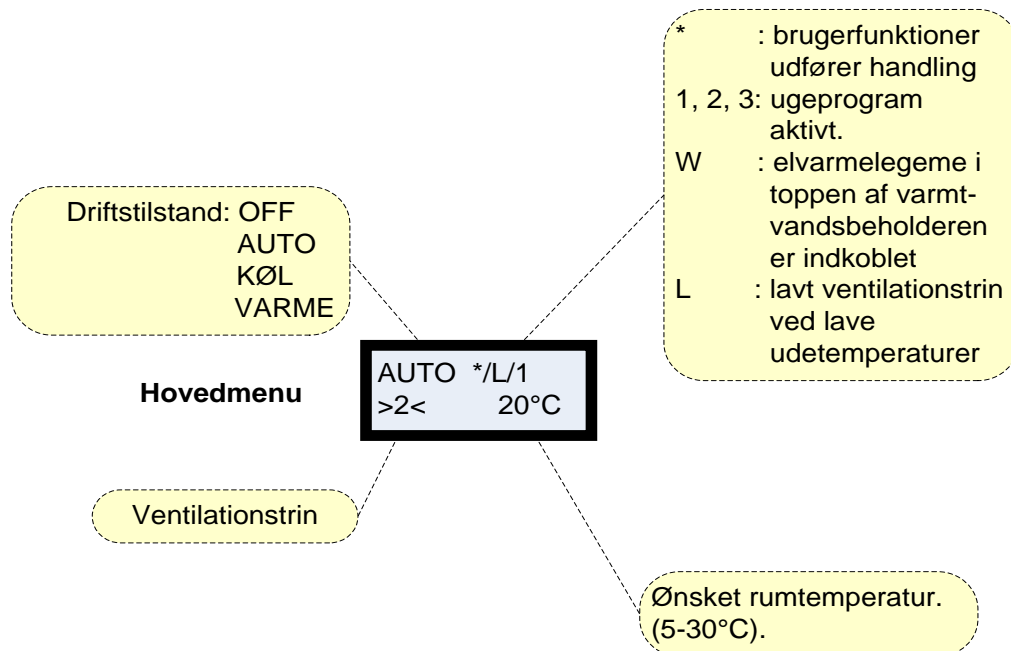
Driftstilstand: OFF
AUTO
KØL
VARME

\* : brugerfunktioner udfører handling
1, 2, 3: ugeprogram aktivt.
W : elvarmelegeme i toppen af varmtvandsbeholderen er indkoblet
L : lavt ventilationstrin ved lave udetemperaturer

Hovedmenu

AUTO \*/L/1
>2< 20°C

Ventilationstrin

Ønsket rumtemperatur. (5-30°C).